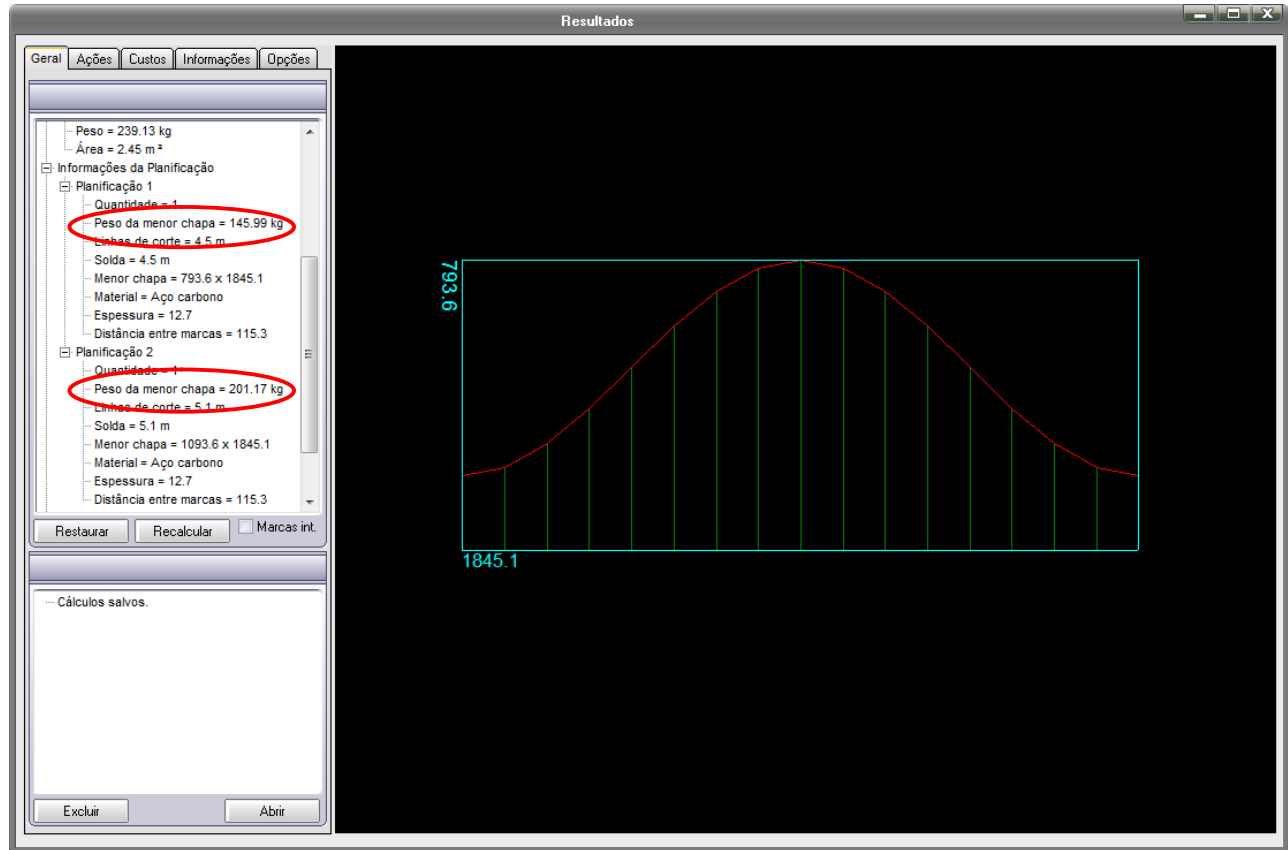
Resultados

Geral | Ações | Custos | Informações | Opções

Peso = 239.13 kg
Área = 2.45 m²
Informações da Planificação
Planificação 1
Quantidade = 1
Peso da menor chapa = 145.99 kg
Linhas de corte = 4.5 m
Solda = 4.5 m
Menor chapa = 793.6 x 1845.1
Material = Aço carbono
Espessura = 12.7
Distância entre marcas = 115.3
Planificação 2
Quantidade = 1
Peso da menor chapa = 201.17 kg
Linhas de corte = 5.1 m
Solda = 5.1 m
Menor chapa = 1093.6 x 1845.1
Material = Aço carbono
Espessura = 12.7
Distância entre marcas = 115.3

Restaurar
Recalcular
Marcas int.

Cálculos salvos.

Excluir
Abrir

793.6
1845.1